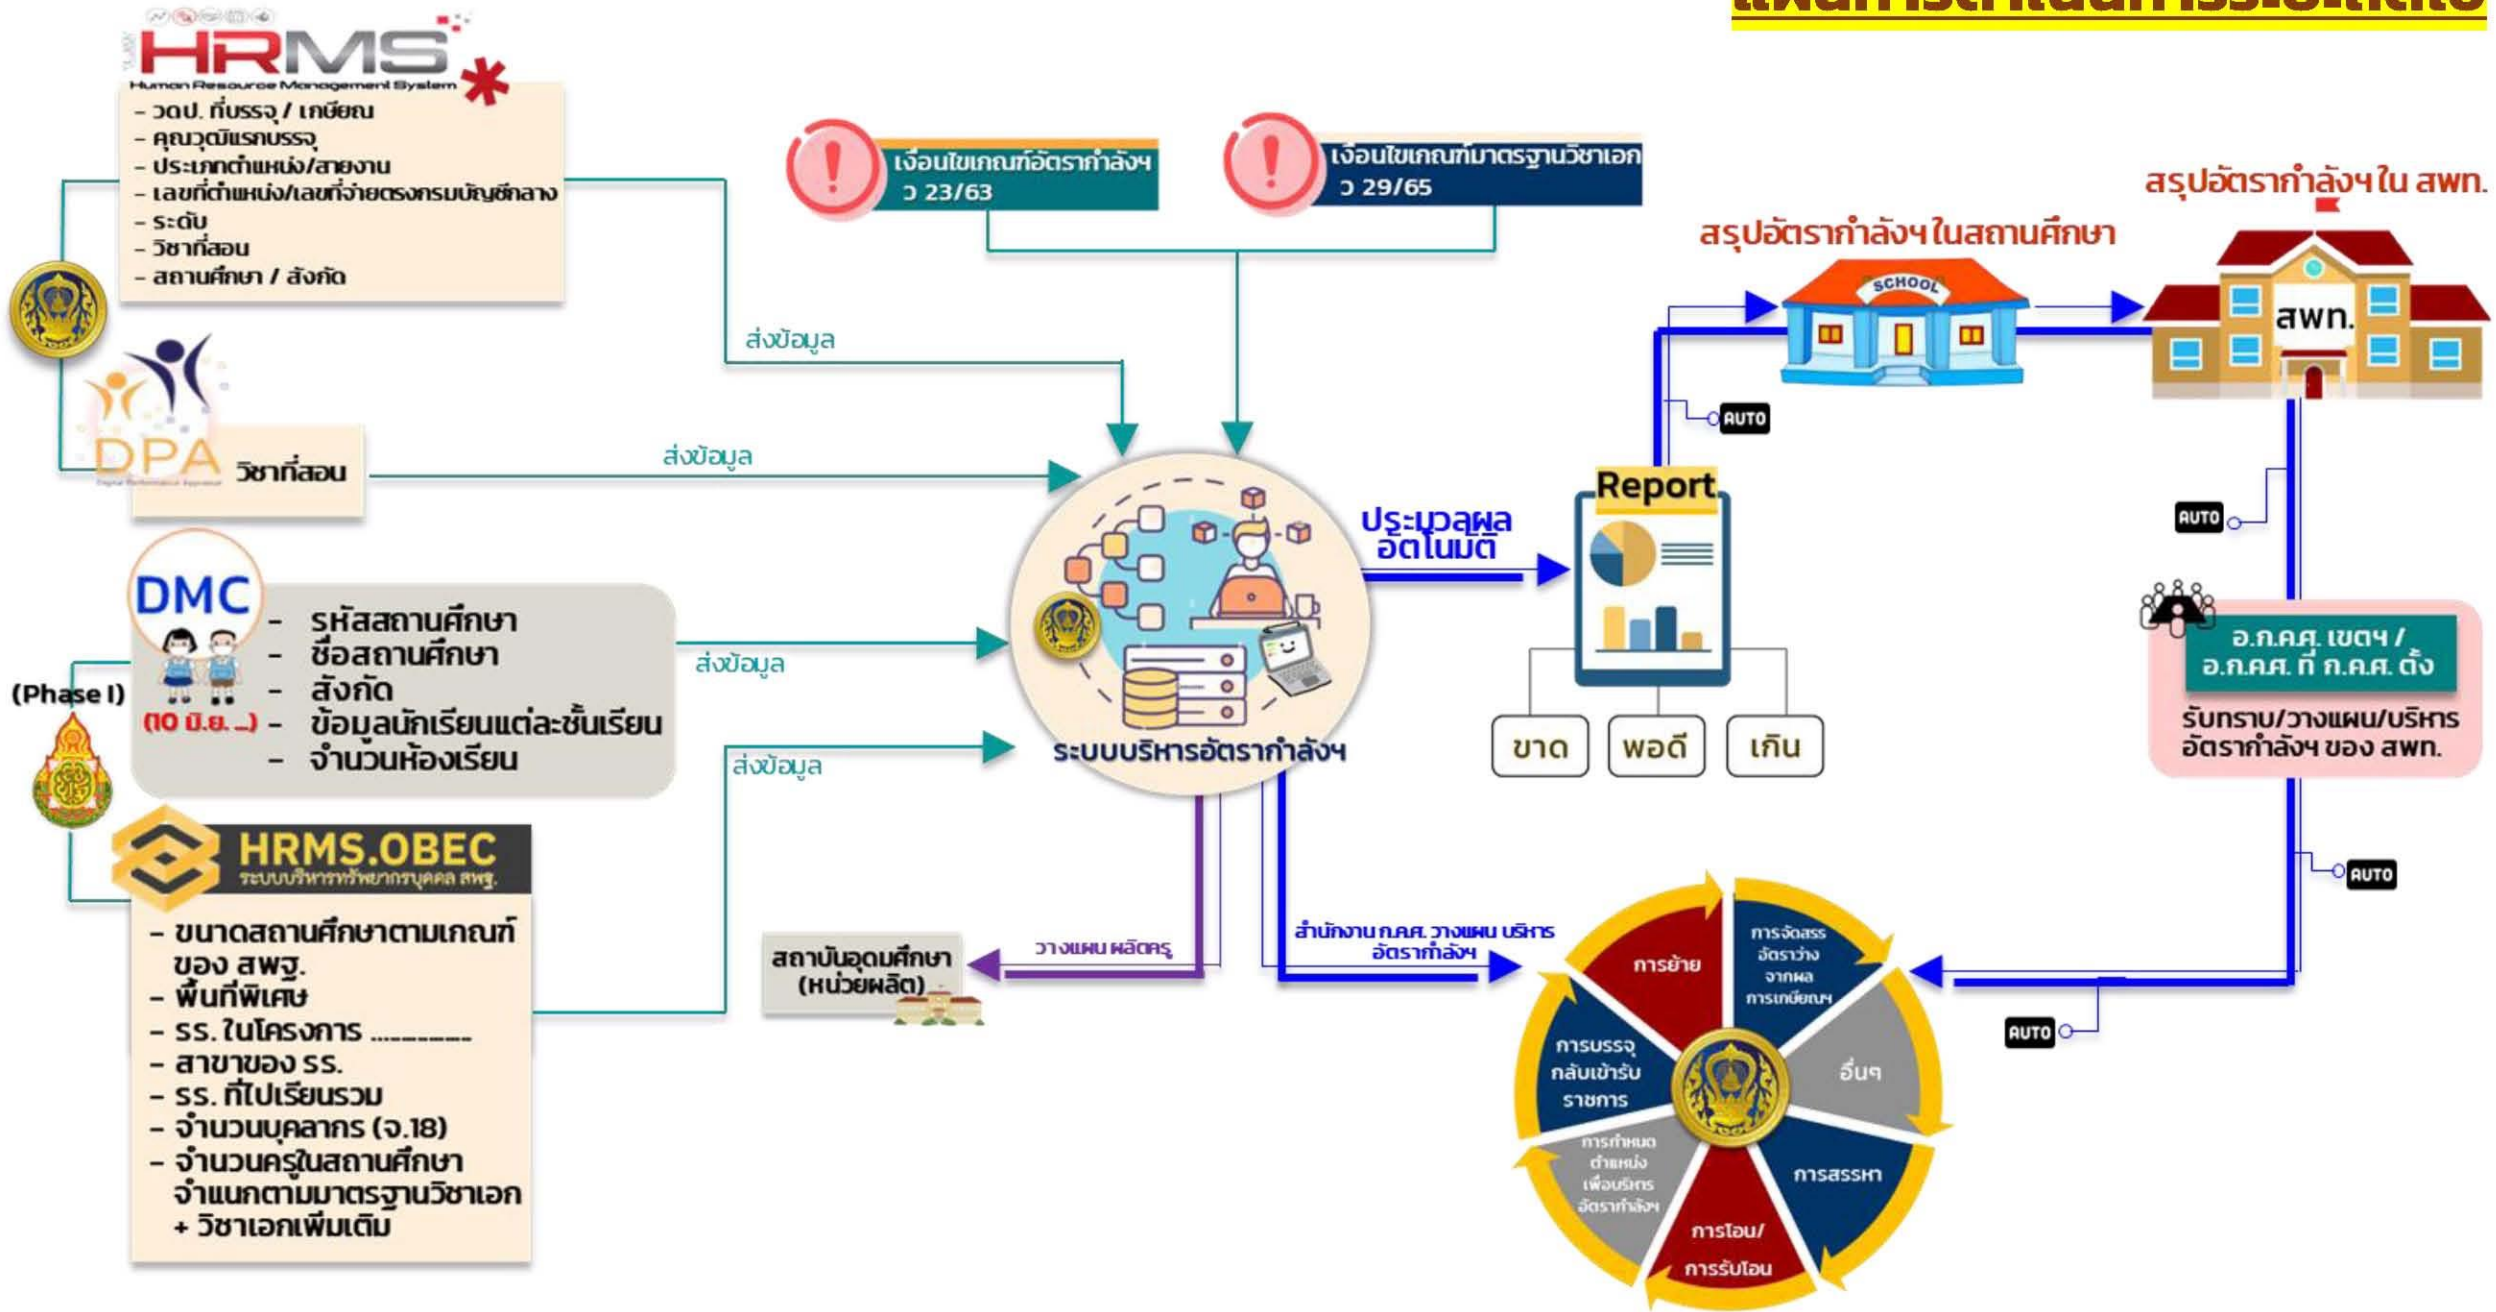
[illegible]

HRMS
Human Resource Management System
- วฒป. ที่บรรจุ / เกษียณ
- คุณวุฒิแรกบรรจุ
- ประเภทตำแหน่ง/สายงาน
- เลขที่ตำแหน่ง/เลขที่จ่ายตรงกรมบัญชีกลาง
- ระดับ
- วิชาที่สอน
- สถานศึกษา / สังกัด

DPA
วิชาที่สอน

DMC
- รหัสสถานศึกษา
- ชื่อสถานศึกษา
- สังกัด
- ข้อมูลนักเรียนแต่ละชั้นเรียน
- จำนวนห้องเรียน
(Phase I)
(10 มิ.ย. ...)

HRMS.OBEC
ระบบบริหารทรัพยากรบุคคล สพฐ.
- ขนาดสถานศึกษาตามเกณฑ์ของ สพฐ.
- พื้นที่พิเศษ
- รร. ในโครงการ ........
- สาขาของ รร.
- รร. ที่ไปเรียนรวม
- จำนวนบุคลากร (จ.18)
- จำนวนครูในสถานศึกษา จำแนกตามมาตรฐานวิชาเอก + วิชาเอกเพิ่มเติม

ส่งข้อมูล
ส่งข้อมูล
ส่งข้อมูล
ส่งข้อมูล

เงื่อนไขเกณฑ์อัตรากำลังฯ ว 23/63
เงื่อนไขเกณฑ์มาตรฐานวิชาเอก ว 29/65

ระบบบริหารอัตรากำลังฯ

ประมวลผลอัตโนมัติ

Report
ขาด
พอดี
เกิน

AUTO
สรุปอัตรากำลังฯ ในสถานศึกษา
SCHOOL
สรุปอัตรากำลังฯ ใน สพท.
สพท.
AUTO
อ.ก.ค.ศ. เขตฯ / อ.ก.ค.ศ. ที่ ก.ค.ศ. ตั้ง
รับทราบ/วางแผน/บริหารอัตรากำลังฯ ของ สพท.
AUTO
AUTO

สถาบันอุดมศึกษา (หน่วยผลิต)
วางแผน ผลิตครู
สำนักงาน ก.ค.ศ. วางแผน บริหารอัตรากำลังฯ

การย้าย
การจัดสรรอัตราว่างจากผลการเกษียณฯ
อื่นๆ
การสรรหา
การโอน/การรับโอน
การกำหนดตำแหน่งเพื่อบริหารอัตรากำลังฯ
การบรรจุกลับเข้ารับราชการ